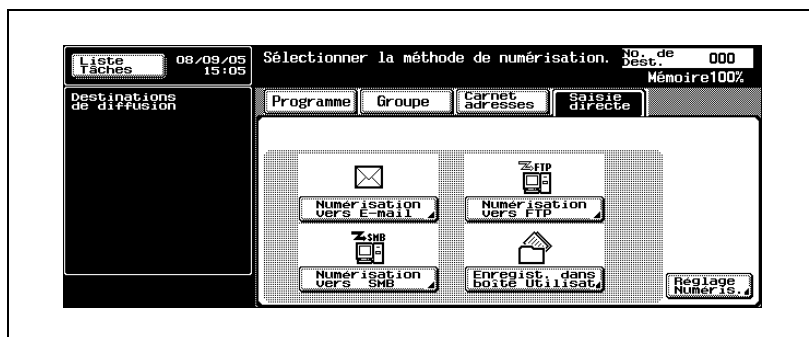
Liste Tâches
08/09/05 15:05
Sélectionner la méthode de numérisation.
No. de Dest.
000
Mémoire100%
Destinations de diffusion
Programme
Groupe
Carnet adresses
Saisie directe
FTP
Numérisation vers E-mail
Numérisation vers FTP
SMB
Numérisation vers SMB
Enregist. dans boîte Utilisat.
Réglage Numéris.